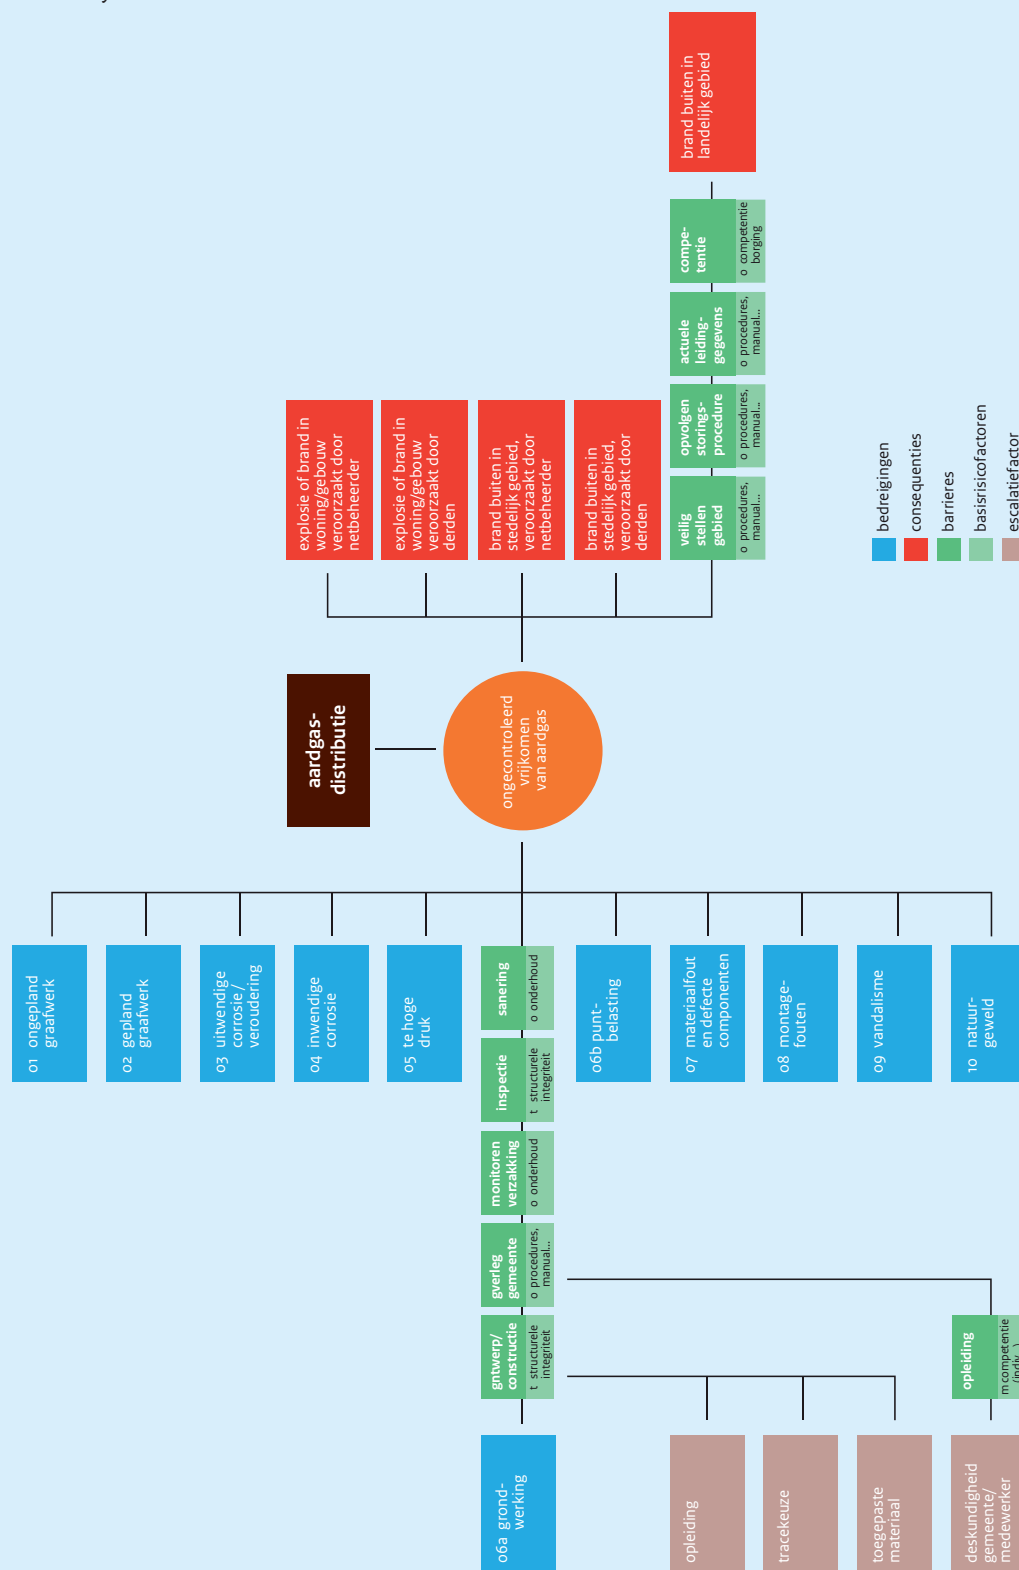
brand buiten in landelijk gebied

compe-tentie
o competentie borging

actuele leiding-gegevens
o procedures, manual...

opvolgen storings-procedure
o procedures, manual...

veilig stellen gebied
o procedures, manual...

explosie of brand in woning/gebouw veroorzaakt door netbeheerder

explosie of brand in woning/gebouw veroorzaakt door derden

brand buiten in stedelijk gebied, veroorzaakt door netbeheerder

brand buiten in stedelijk gebied, veroorzaakt door derden

bedreigingen
consequenties
barrieres
basisrisicofactoren
escalatiefactor

aardgas-distributie

ongecontroleerd vrijkomen van aardgas

01 ongepland graafwerk

02 gepland graafwerk

03 uitwendige corrosie/veroudering

04 inwendige corrosie

05 te hoge druk

sanering
o onderhoud

inspectie
t structurele integriteit

monitoren verzakking
o onderhoud

overleg gemeente
o procedures, manual...

ontwerp/constructie
t structurele integriteit

06b punt-belasting

07 materiaalfout en defecte componenten

08 montage-fouten

09 vandalisme

10 natuur-geweld

opleiding
m competentie (indiv.)

06a grond-werking

opleiding

tracekeuze

toegepaste materiaal

deskundigheid gemeente/medewerker